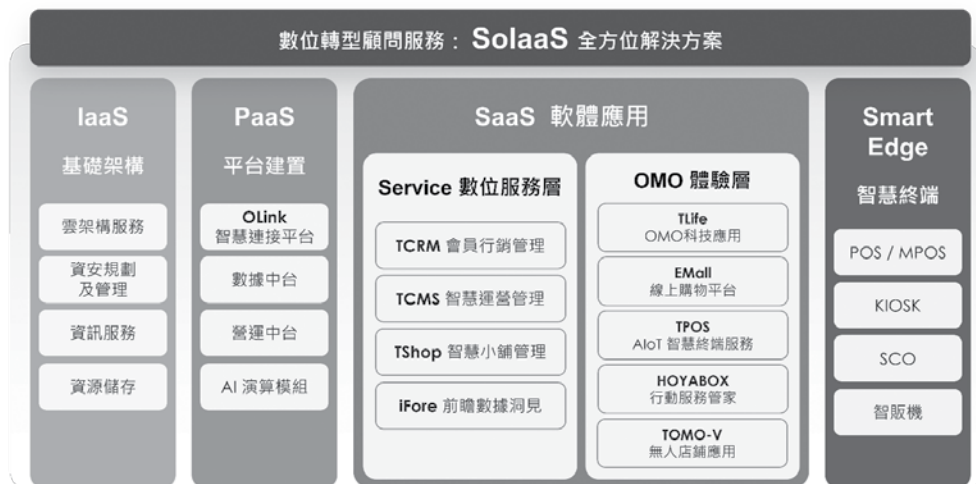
數位轉型顧問服務：SolaaS 全方位解決方案

IaaS
基礎架構

雲架構服務

資安規劃及管理

資訊服務

資源儲存

PaaS
平台建置

OLink
智慧連接平台

數據中台

營運中台

AI 演算模組

SaaS 軟體應用

Service 數位服務層

TCRM 會員行銷管理

TCMS 智慧運營管理

TShop 智慧小舖管理

iFore 前瞻數據洞見

OMO 體驗層

TLife
OMO科技應用

EMall
線上購物平台

TPOS
AIoT 智慧終端服務

HOYABOX
行動服務管家

TOMO-V
無人店鋪應用

Smart Edge
智慧終端

POS / MPOS

KIOSK

SCO

智販機